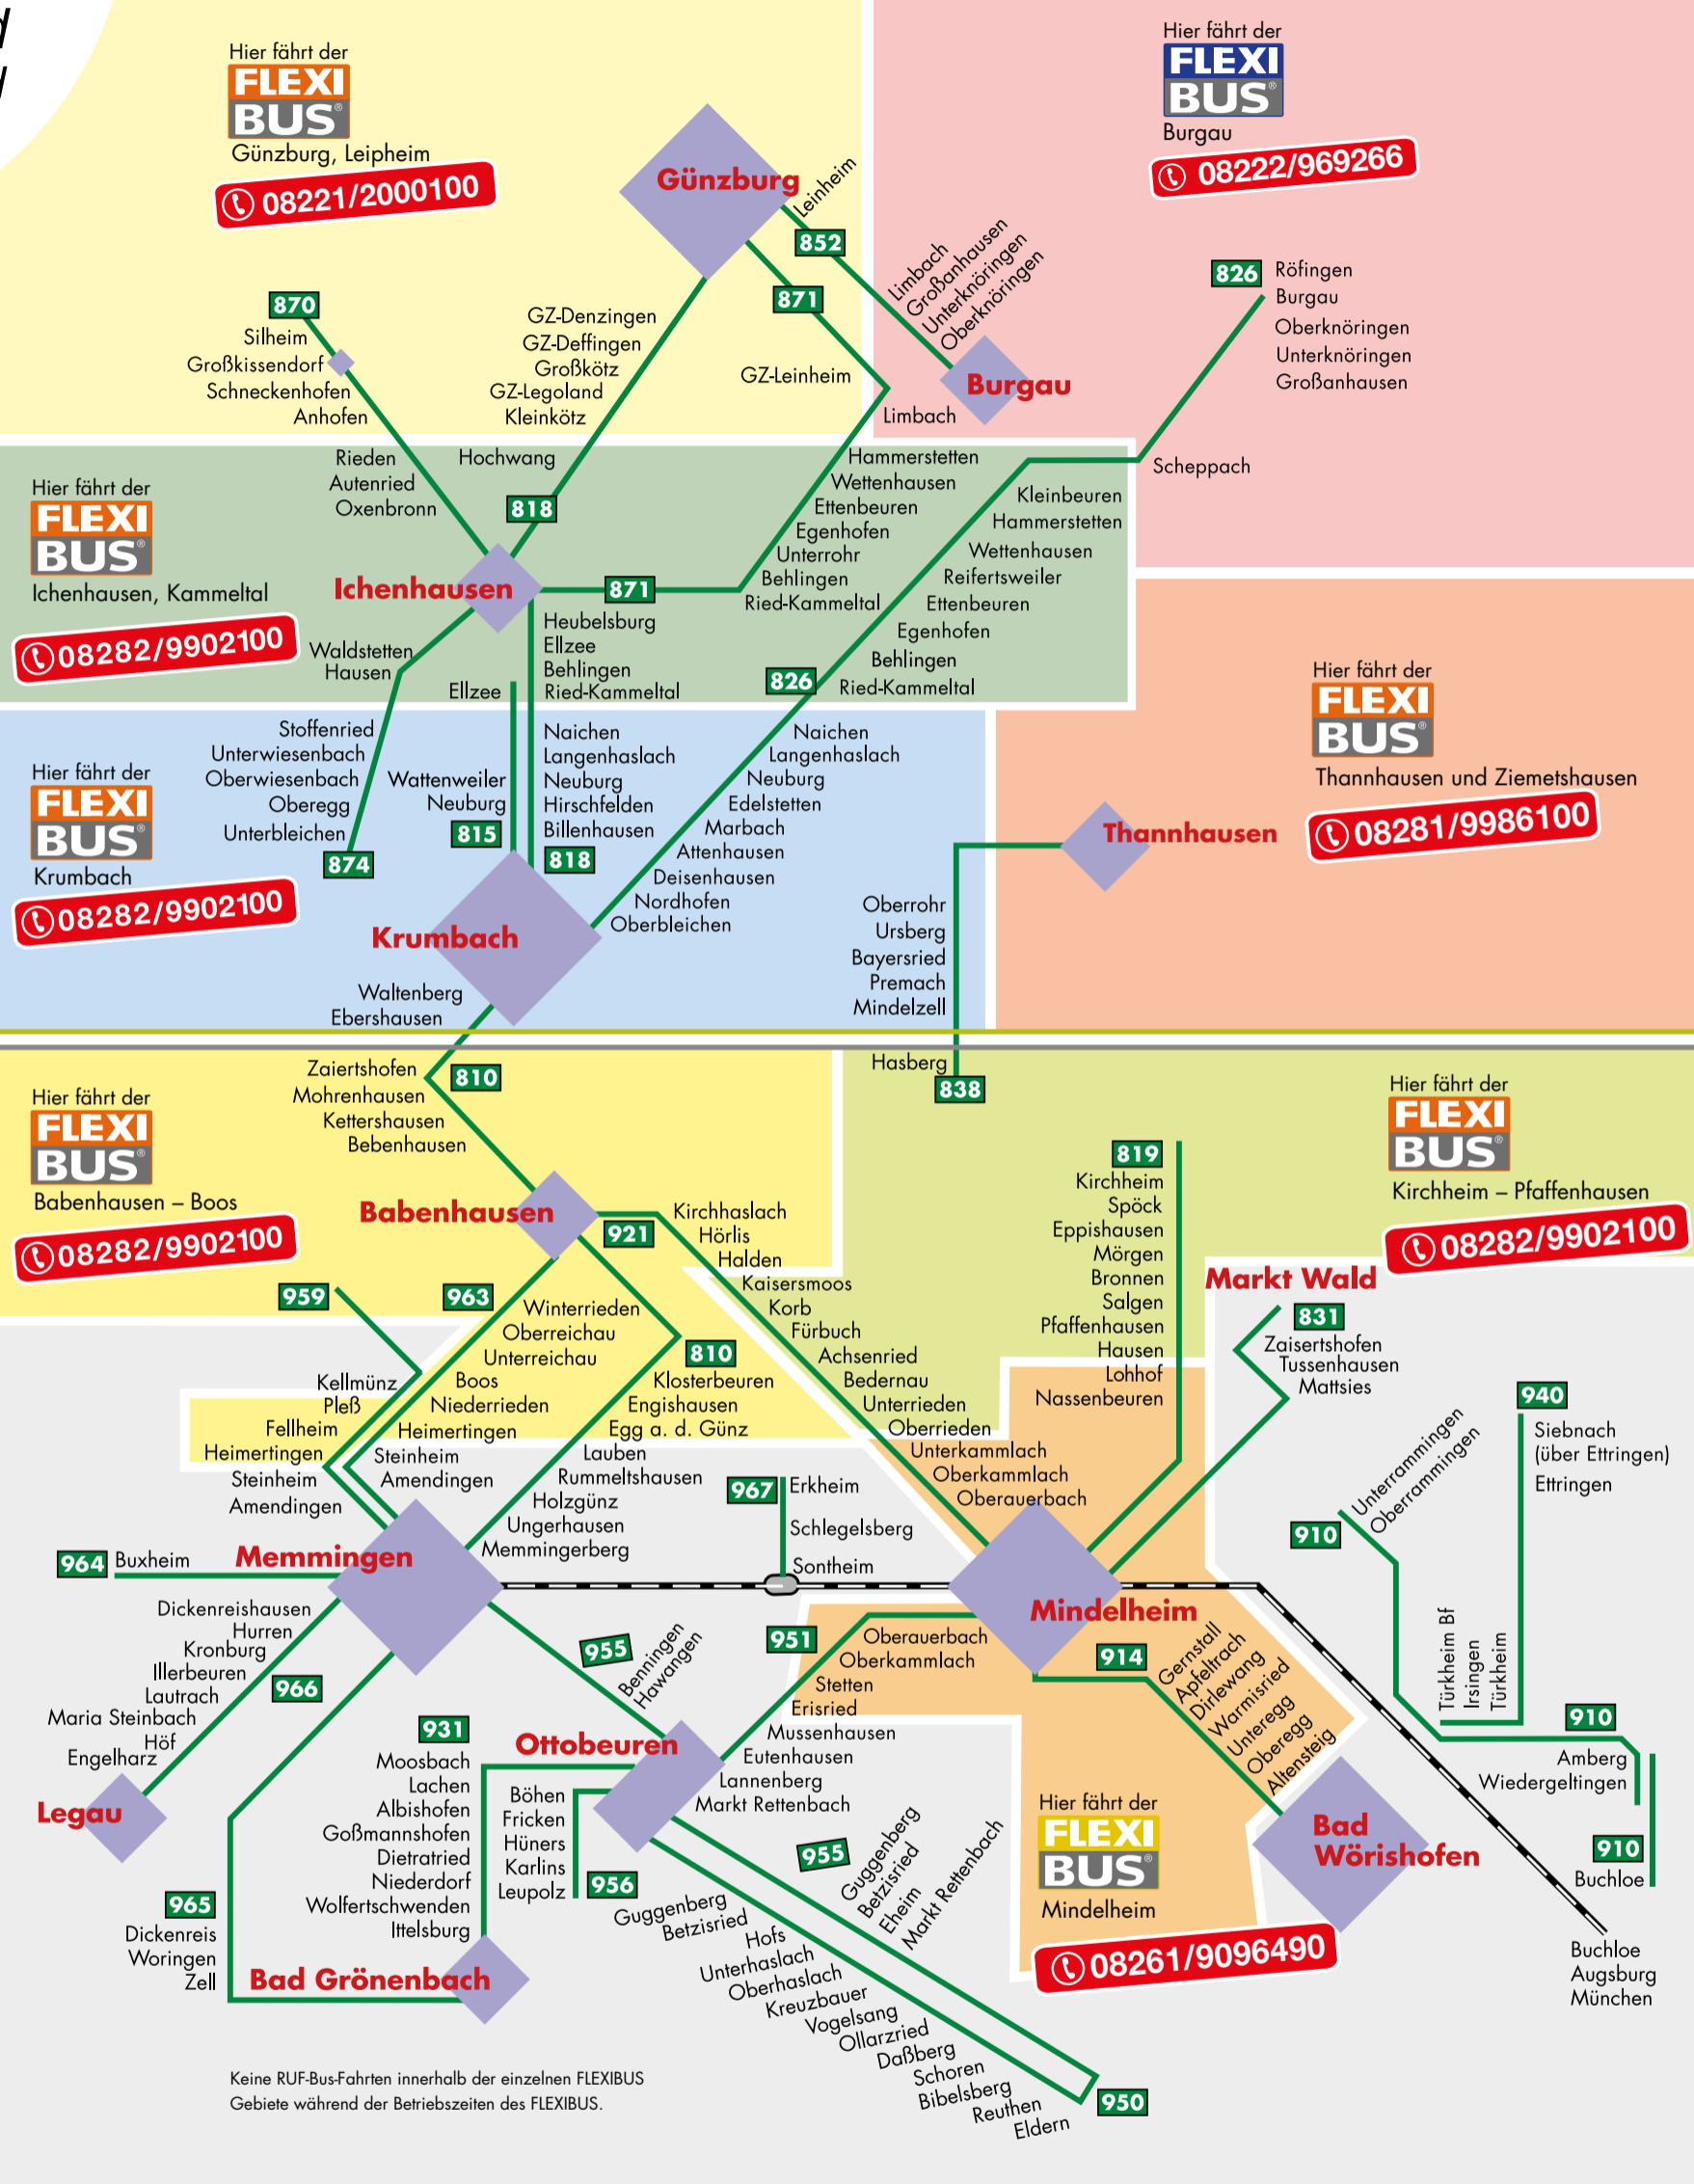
Hier fährt der
FLEXI BUS
Günzburg, Leipheim
08221/2000100

Hier fährt der
FLEXI BUS
Burgau
08222/969266

Günzburg
Leinheim
852
871
Limbach
Großanhausen
Unterknöringen
Oberknöringen
Burgau
826
Röfingen
Burgau
Oberknöringen
Unterknöringen
Großanhausen

870
Silheim
Großkissendorf
Schneckenhofen
Anhofen
GZ-Denzingen
GZ-Deffingen
Großkötz
GZ-Legoland
Kleinkötz
GZ-Leinheim
Limbach

Hier fährt der
FLEXI BUS
Ichenhausen, Kammeltal
08282/9902100

Rieden
Autenried
Oxenbronn
Hochwang
818
Ichenhausen
871
Hammerstetten
Wettenhausen
Ettenbeuren
Egenhofen
Unterrohr
Behlingen
Ried-Kammeltal
Scheppach
Kleinbeuren
Hammerstetten
Wettenhausen
Reifertsweiler
Ettenbeuren
Egenhofen
Behlingen
Ried-Kammeltal
826
Heubelsburg
Ellzee
Behlingen
Ried-Kammeltal
Waldstetten
Hausen
Ellzee

Hier fährt der
FLEXI BUS
Thannhausen und Ziemetshausen
08281/9986100
Thannhausen

Hier fährt der
FLEXI BUS
Krumbach
08282/9902100

Stoffenried
Unterwiesenbach
Oberwiesenbach
Oberegg
Unterbleichen
874
Wattenweiler
Neuburg
815
Naichen
Langenhaslach
Neuburg
Hirschfelden
Billenhausen
818
Naichen
Langenhaslach
Neuburg
Edelstetten
Marbach
Attenhausen
Deisenhausen
Nordhofen
Oberbleichen
Krumbach
Waltenberg
Ebershausen
Oberrohr
Ursberg
Bayersried
Premach
Mindelzell
Hasberg
838

Hier fährt der
FLEXI BUS
Babenhausen – Boos
08282/9902100

Zaiertshofen
Mohrenhausen
Kettershausen
Bebenhausen
810
Babenhausen
921
Kirchhaslach
Hörlis
Halden
Kaisersmoos
Korb
Fürbuch
Achsenried
Bedernau
Unterrieden
Oberrieden
Unterkammlach
Oberkammlach
Oberauerbach

Hier fährt der
FLEXI BUS
Kirchheim – Pfaffenhausen
08282/9902100
819
Kirchheim
Spöck
Eppishausen
Mörgen
Bronnen
Salgen
Pfaffenhausen
Hausen
Lohhof
Nassenbeuren
Markt Wald
831
Zaisertshofen
Tussenhausen
Mattsies
940
Siebnach
(über Ettringen)
Ettringen
Unterrammingen
Oberrammingen
910

959
963
Winterrieden
Oberreichau
Unterreichau
Boos
Niederrieden
Heimertingen
Steinheim
Amendingen
810
Klosterbeuren
Engishausen
Egg a. d. Günz
Lauben
Rummeltshausen
Holzgünz
Ungerhausen
Memmingerberg
Kellmünz
Pleß
Fellheim
Heimertingen
Steinheim
Amendingen
967
Erkheim
Schlegelsberg
Sontheim
964
Buxheim
Memmingen
Mindelheim
Dickenreishausen
Hurren
Kronburg
Illerbeuren
Lautrach
Maria Steinbach
Höf
Engelharz
966
955
Benningen
Hawangen
951
Oberauerbach
Oberkammlach
Stetten
Erisried
Mussenhausen
Eutenhausen
Lannenberg
Markt Rettenbach
914
Gernstall
Apfeltrach
Dirlewang
Warmisried
Unteregg
Oberegg
Altensteig
Türkheim Bf
Irsingen
Türkheim
910
Amberg
Wiedergeltingen
910
Buchloe
Legau
931
Moosbach
Lachen
Albishofen
Goßmannshofen
Dietratried
Niederdorf
Wolfertschwenden
Ittelsburg
Ottobeuren
Böhen
Fricken
Hüners
Karlins
Leupolz
956
Guggenberg
Betzisried
955
Guggenberg
Betzisried
Eheim
Markt Rettenbach
Hier fährt der
FLEXI BUS
Mindelheim
08261/9096490
Bad Wörishofen
Buchloe
Augsburg
München
965
Dickenreis
Woringen
Zell
Bad Grönenbach
Hofs
Unterhaslach
Oberhaslach
Kreuzbauer
Vogelsang
Ollarzried
Daßberg
Schoren
Bibelsberg
Reuthen
Eldern
950

Keine RUF-Bus-Fahrten innerhalb der einzelnen FLEXIBUS Gebiete während der Betriebszeiten des FLEXIBUS.